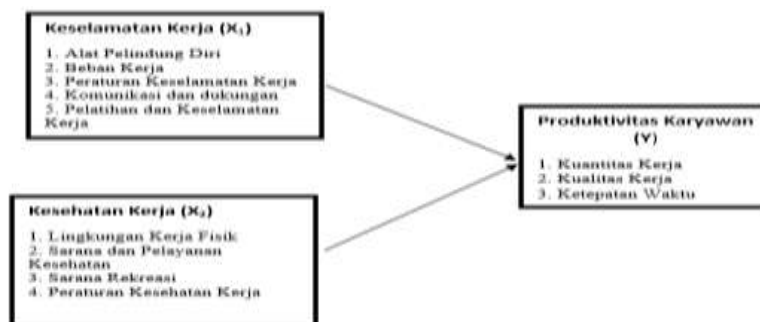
Keselamatan Kerja ($X_1$)

1. Alat Pelindung Diri
2. Beban Kerja
3. Peraturan Keselamatan Kerja
4. Komunikasi dan dukungan
5. Pelatihan dan Keselamatan Kerja

Kesehatan Kerja ($X_2$)

1. Lingkungan Kerja Fisik
2. Sarana dan Pelayanan Kesehatan
3. Sarana Rekreasi
4. Peraturan Kesehatan Kerja

Produktivitas Karyawan (Y)

1. Kuantitas Kerja
2. Kualitas Kerja
3. Ketepatan Waktu